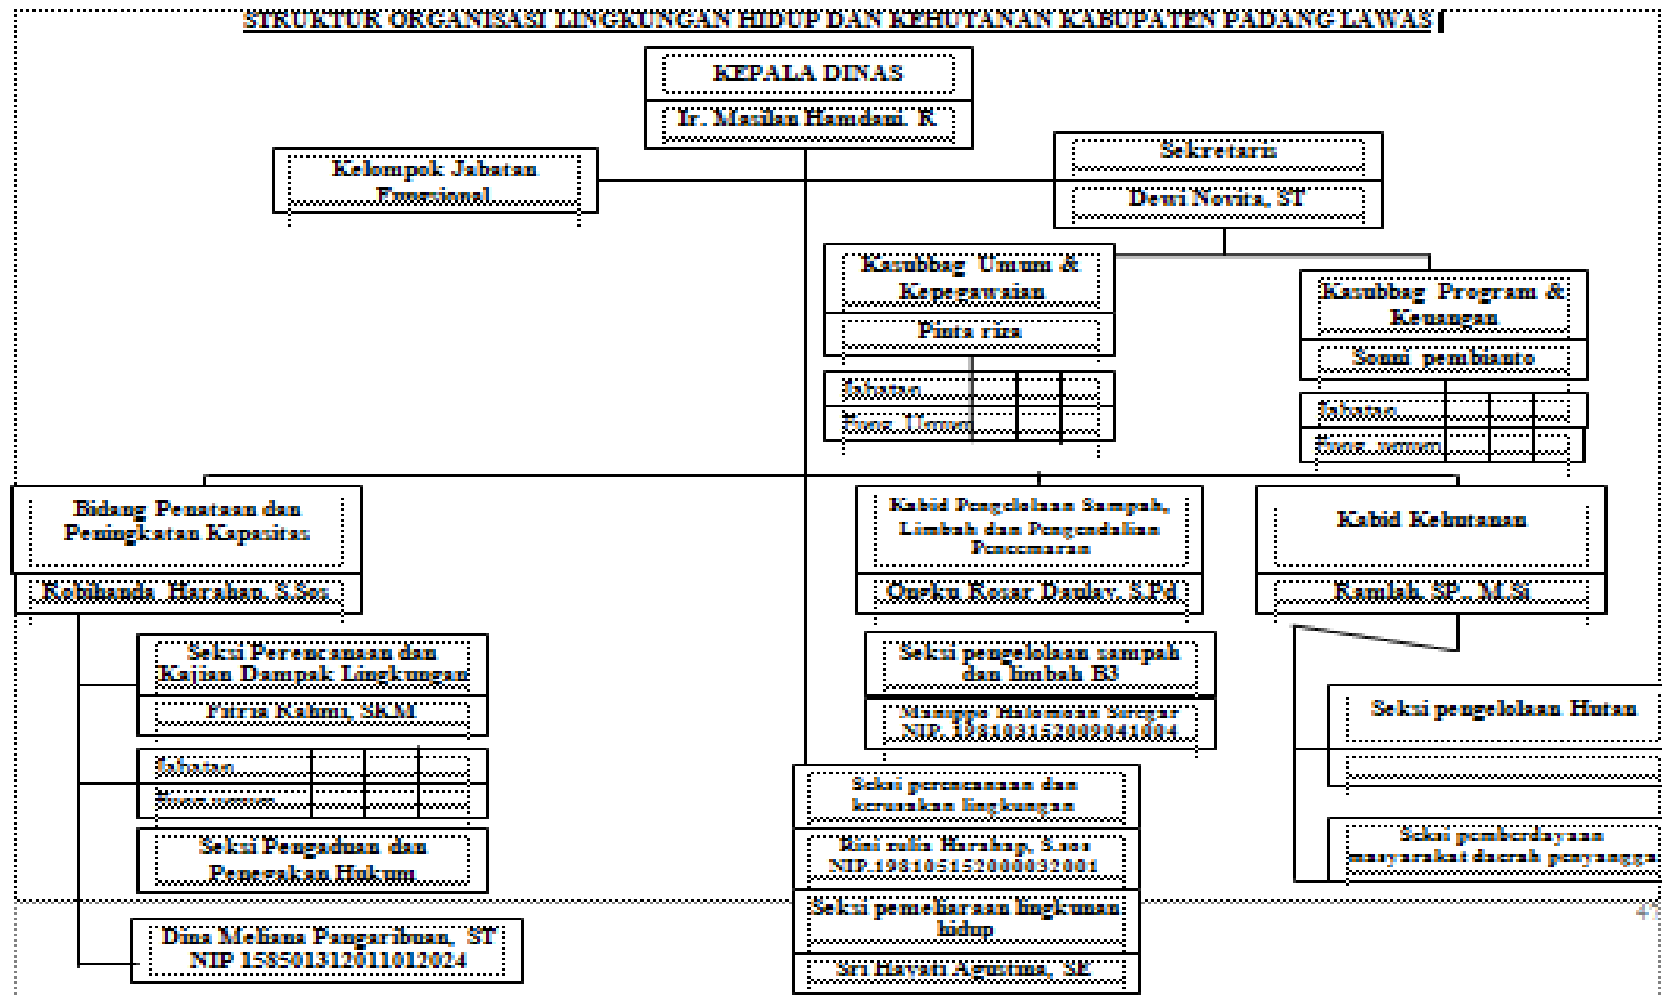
STRUKTUR ORGANISASI LINGKUNGAN HIDUP DAN KEHUTANAN KABUPATEN PADANG LAWAS

KEPALA DINAS

Ir. Masilan Hamdani. R

Kelompok Jabatan Fungsional

Sekretaris

Dewi Novita, ST

Kasubbag Umum & Kepegawaian

Pinta rita

Jabatan

Fung. Umum

Kasubbag Program & Keuangan

Sonni pembianto

Jabatan

Fung. umum

Bidang Penataan dan Peningkatan Kapasitas

Kobihanda Harahap, S.Sos

Seksi Perencanaan dan Kajian Dampak Lingkungan

Fitria Rahmi, SKM

Jabatan

Fung. umum

Seksi Pengaduan dan Penegakan Hukum

Dina Meliana Pangaribuan, ST
NIP 158501312011012024

Kabid Pengelolaan Sampah, Limbah dan Pengendalian Pencemaran

Ongku Kosar Daulay, S.Pd

Seksi pengelolaan sampah dan limbah B3

Mangga Halomoan Siregar
NIP. 198103152002041004

Seksi perencanaan dan kerusakan lingkungan

Rini rulia Harahap, S.sos
NIP.198105152000032001

Seksi pemeliharaan lingkungan hidup

Sri Hayati Agustina, SE

Kabid Kehutanan

Kamlah, SP., M.Si

Seksi pengelolaan Hutan

Seksi pemberdayaan masyarakat daerah penyangga

41